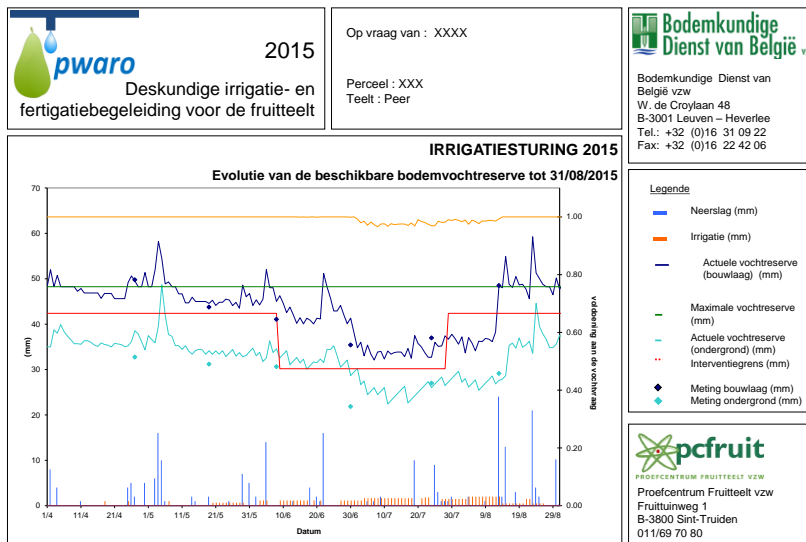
pwaro

2015

Deskundige irrigatie- en fertigatiebegeleiding voor de fruitteelt

Op vraag van : XXXX

Perceel : XXX
Teelt : Peer

Bodemkundige Dienst van België

Bodemkundige Dienst van België vzw
W. de Croylaan 48
B-3001 Leuven – Heverlee
Tel.: +32 (0)16 31 09 22
Fax: +32 (0)16 22 42 06

IRRIGATIESTURING 2015

Evolutie van de beschikbare bodemvochtreserve tot 31/08/2015

(mm)

70
60
50
40
30
20
10
0

1.00
0.80
0.60
0.40
0.20
0.00

voldoening aan de vochtvraag

1/4 11/4 21/4 1/5 11/5 21/5 31/5 10/6 20/6 30/6 10/7 20/7 30/7 9/8 19/8 29/8

Datum

Legende

Neerslag (mm)

Irrigatie (mm)

Actuele vochtreserve (bouwlaag) (mm)

Maximale vochtreserve (mm)

Actuele vochtreserve (ondergrond) (mm)

Interventiegrens (mm)

Meting bouwlaag (mm)

Meting ondergrond (mm)

pcfruit
PROEFCENTRUM FRUITTEELT VZW

Proefcentrum Fruitteelt vzw
Fruittuinweg 1
B-3800 Sint-Truiden
011/69 70 80